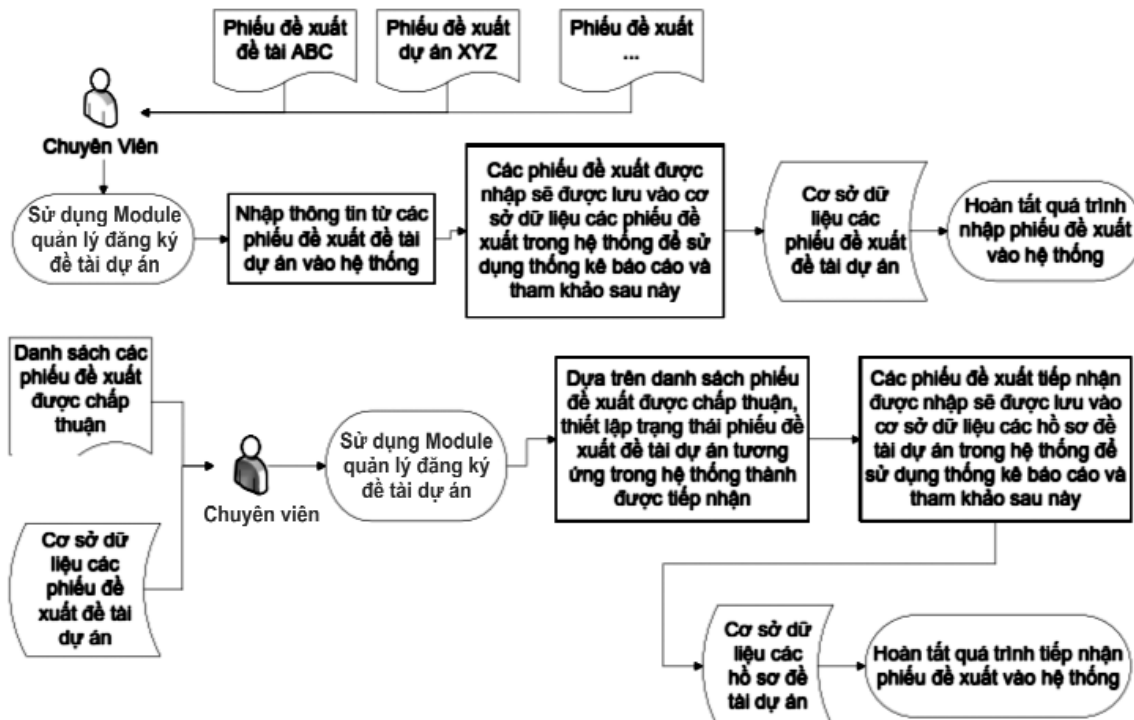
Phiếu đề xuất đề tài ABC

Phiếu đề xuất dự án XYZ

Phiếu đề xuất ...

Chuyên Viên

Sử dụng Module quản lý đăng ký đề tài dự án

Nhập thông tin từ các phiếu đề xuất đề tài dự án vào hệ thống

Các phiếu đề xuất được nhập sẽ được lưu vào cơ sở dữ liệu các phiếu đề xuất trong hệ thống để sử dụng thống kê báo cáo và tham khảo sau này

Cơ sở dữ liệu các phiếu đề xuất đề tài dự án

Hoàn tất quá trình nhập phiếu đề xuất vào hệ thống

Danh sách các phiếu đề xuất được chấp thuận

Cơ sở dữ liệu các phiếu đề xuất đề tài dự án

Chuyên viên

Sử dụng Module quản lý đăng ký đề tài dự án

Dựa trên danh sách phiếu đề xuất được chấp thuận, thiết lập trạng thái phiếu đề xuất đề tài dự án tương ứng trong hệ thống thành được tiếp nhận

Các phiếu đề xuất tiếp nhận được nhập sẽ được lưu vào cơ sở dữ liệu các hồ sơ đề tài dự án trong hệ thống để sử dụng thống kê báo cáo và tham khảo sau này

Cơ sở dữ liệu các hồ sơ đề tài dự án

Hoàn tất quá trình tiếp nhận phiếu đề xuất vào hệ thống